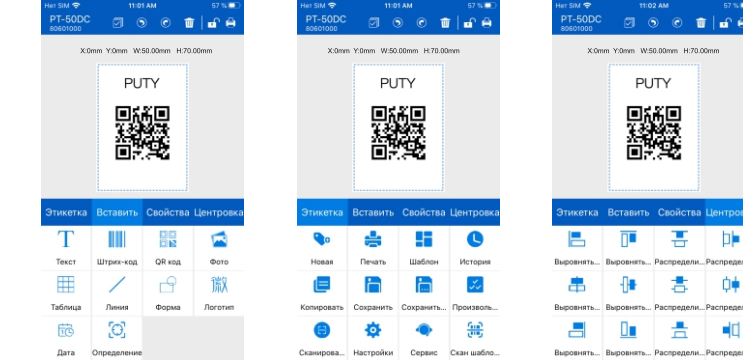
Нет SIM 11:01 AM 57 %
PT-50DC
80601000
X:0mm Y:0mm W:50.00mm H:70.00mm
PUTY
Этикетка Вставить Свойства Центровка
Текст Штрих-код QR код Фото
Таблица Линия Форма Логотип
Дата Определение

Нет SIM 11:01 AM 57 %
PT-50DC
80601000
X:0mm Y:0mm W:50.00mm H:70.00mm
PUTY
Этикетка Вставить Свойства Центровка
Новая Печать Шаблон История
Копировать Сохранить Сохранить... Произволь...
Сканирова... Настройки Сервис Скан шабло...

Нет SIM 11:02 AM 57 %
PT-50DC
80601000
X:0mm Y:0mm W:50.00mm H:70.00mm
PUTY
Этикетка Вставить Свойства Центровка
Выровнять... Выровнять... Распредели... Распредел
Выровнять... Выровнять... Распредели... Распредел
Выровнять... Выровнять... Распредели... Распредел